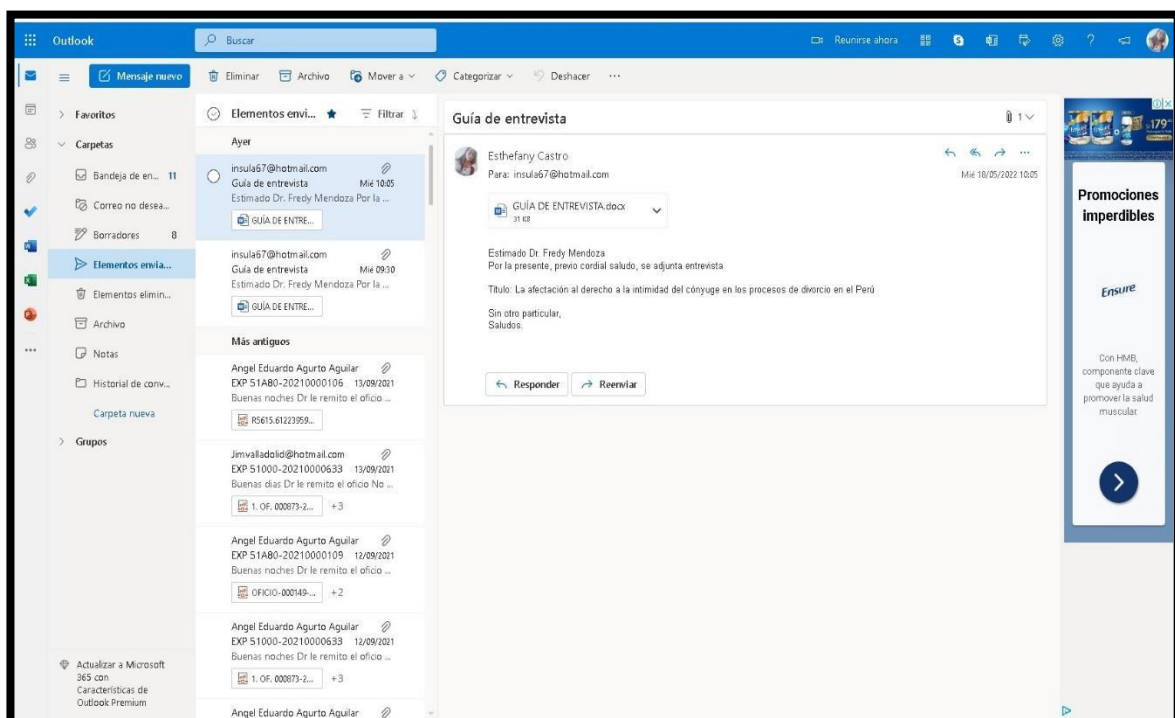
Outlook
Buscar
Reunirse ahora
Mensaje nuevo
Eliminar
Archivo
Mover a
Categorizar
Deshacer
...

Favoritos
Carpetas
Bandeja de en... 11
Correo no desea...
Borradores 8
Elementos envia...
Elementos elimin...
Archivo
Notas
Historial de conv...
Carpeta nueva
Grupos

Actualizar a Microsoft 365 con Características de Outlook Premium

Elementos envi...
Filtrar
Ayer
insula67@hotmail.com
Guía de entrevista Mié 10:05
Estimado Dr. Fredy Mendoza Por la ...
GUÍA DE ENTRE...

insula67@hotmail.com
Guía de entrevista Mié 09:30
Estimado Dr. Fredy Mendoza Por la ...
GUÍA DE ENTRE...

Más antiguos
Angel Eduardo Agurto Aguilar
EXP 51A80-20210000106 13/09/2021
Buenas noches Dr le remito el oficio ...
R5615.61223959...

Jimvalladolid@hotmail.com
EXP 51000-20210000633 13/09/2021
Buenas dias Dr le remito el oficio No ...
1. OF. 000873-2... +3

Angel Eduardo Agurto Aguilar
EXP 51A80-20210000109 12/09/2021
Buenas noches Dr le remito el oficio ...
OFICIO-000149-... +2

Angel Eduardo Agurto Aguilar
EXP 51000-20210000633 12/09/2021
Buenas noches Dr le remito el oficio ...
1. OF. 000873-2... +3

Angel Eduardo Agurto Aguilar

Guía de entrevista
1
Esthefany Castro
Para: insula67@hotmail.com
Mié 18/05/2022 10:05
GUÍA DE ENTREVISTA.docx
31 KB

Estimado Dr. Fredy Mendoza
Por la presente, previo cordial saludo, se adjunta entrevista

Título: La afectación al derecho a la intimidad del cónyuge en los procesos de divorcio en el Perú

Sin otro particular,
Saludos.

Responder
Reenviar

Promociones imperdibles
Ensure
Con HMB, componente clave que ayuda a promover la salud muscular.
179